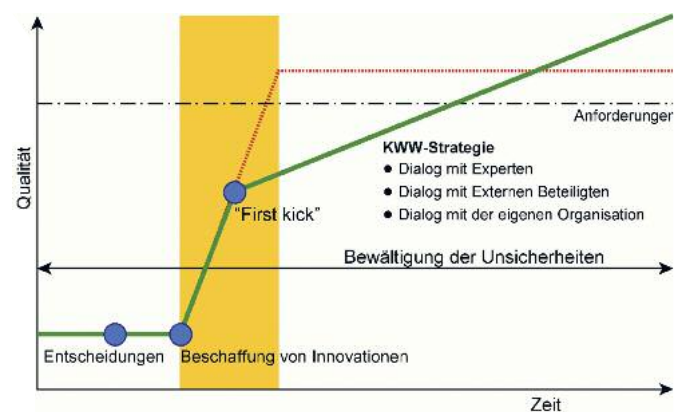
Qualität

Anforderungen

KWW-Strategie
● Dialog mit Experten
● Dialog mit Externen Beteiligten
● Dialog mit der eigenen Organisation

"First kick"

Bewältigung der Unsicherheiten

Entscheidungen
Beschaffung von Innovationen

Zeit